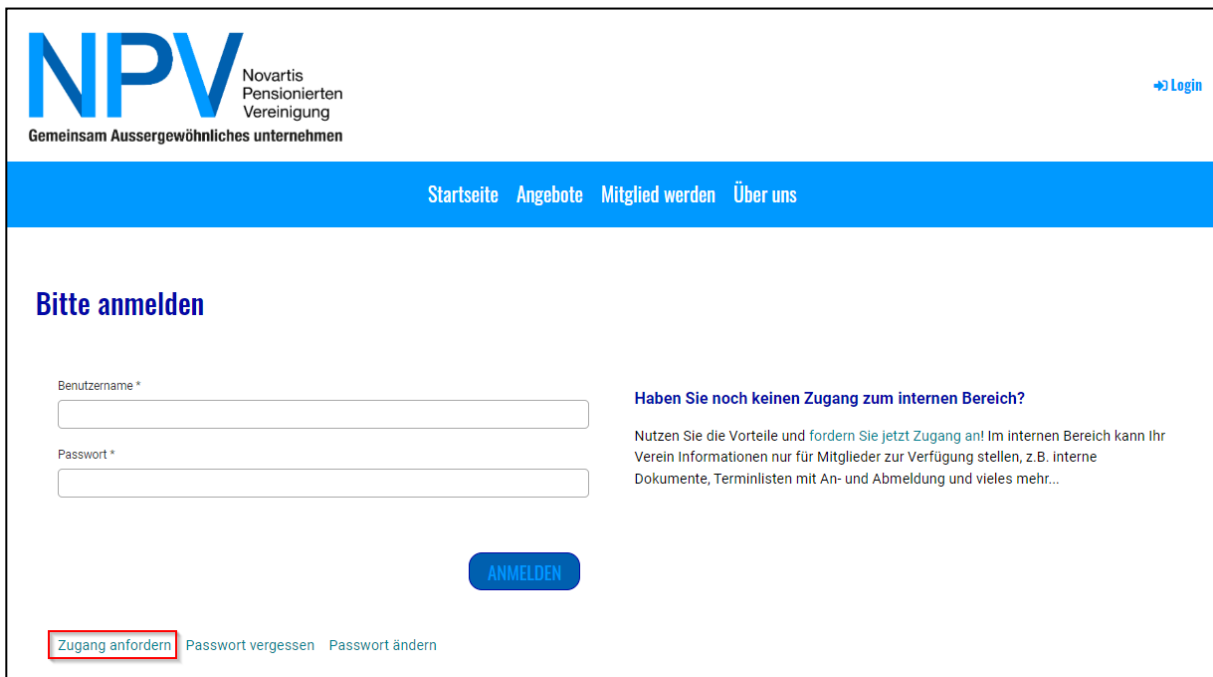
NPV Novartis Pensionierten Vereinigung
Gemeinsam Aussergewöhnliches unternehmen

Login

Startseite Angebote Mitglied werden Über uns

Bitte anmelden

Benutzername *

Passwort *

ANMELDEN

Haben Sie noch keinen Zugang zum internen Bereich?

Nutzen Sie die Vorteile und fordern Sie jetzt Zugang an! Im internen Bereich kann Ihr Verein Informationen nur für Mitglieder zur Verfügung stellen, z.B. interne Dokumente, Terminlisten mit An- und Abmeldung und vieles mehr...

Zugang anfordern Passwort vergessen Passwort ändern